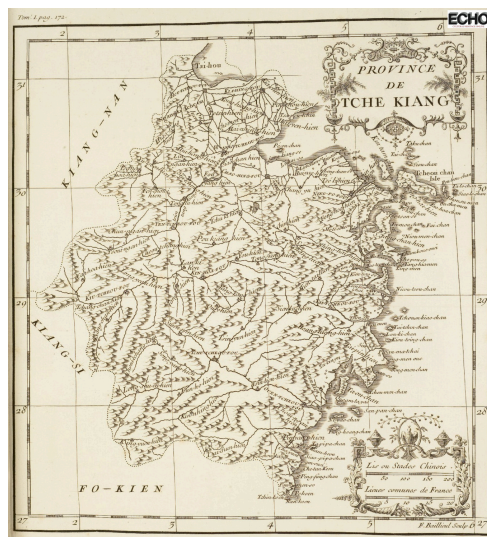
Tom. I. pag. 172.

ECHO

2 3 4 5 6

PROVINCE DE TCHE KIANG

31

30

29

28

27

KIANG-NAN

KIANG-SI

FO-KIEN

Tai-hou

Tcheou chan Isle

Lieues ou Stades Chinois
50 100 150 200
Lieues communes de France

P. Bailleul Sculp.

2 3 4 5 6 27